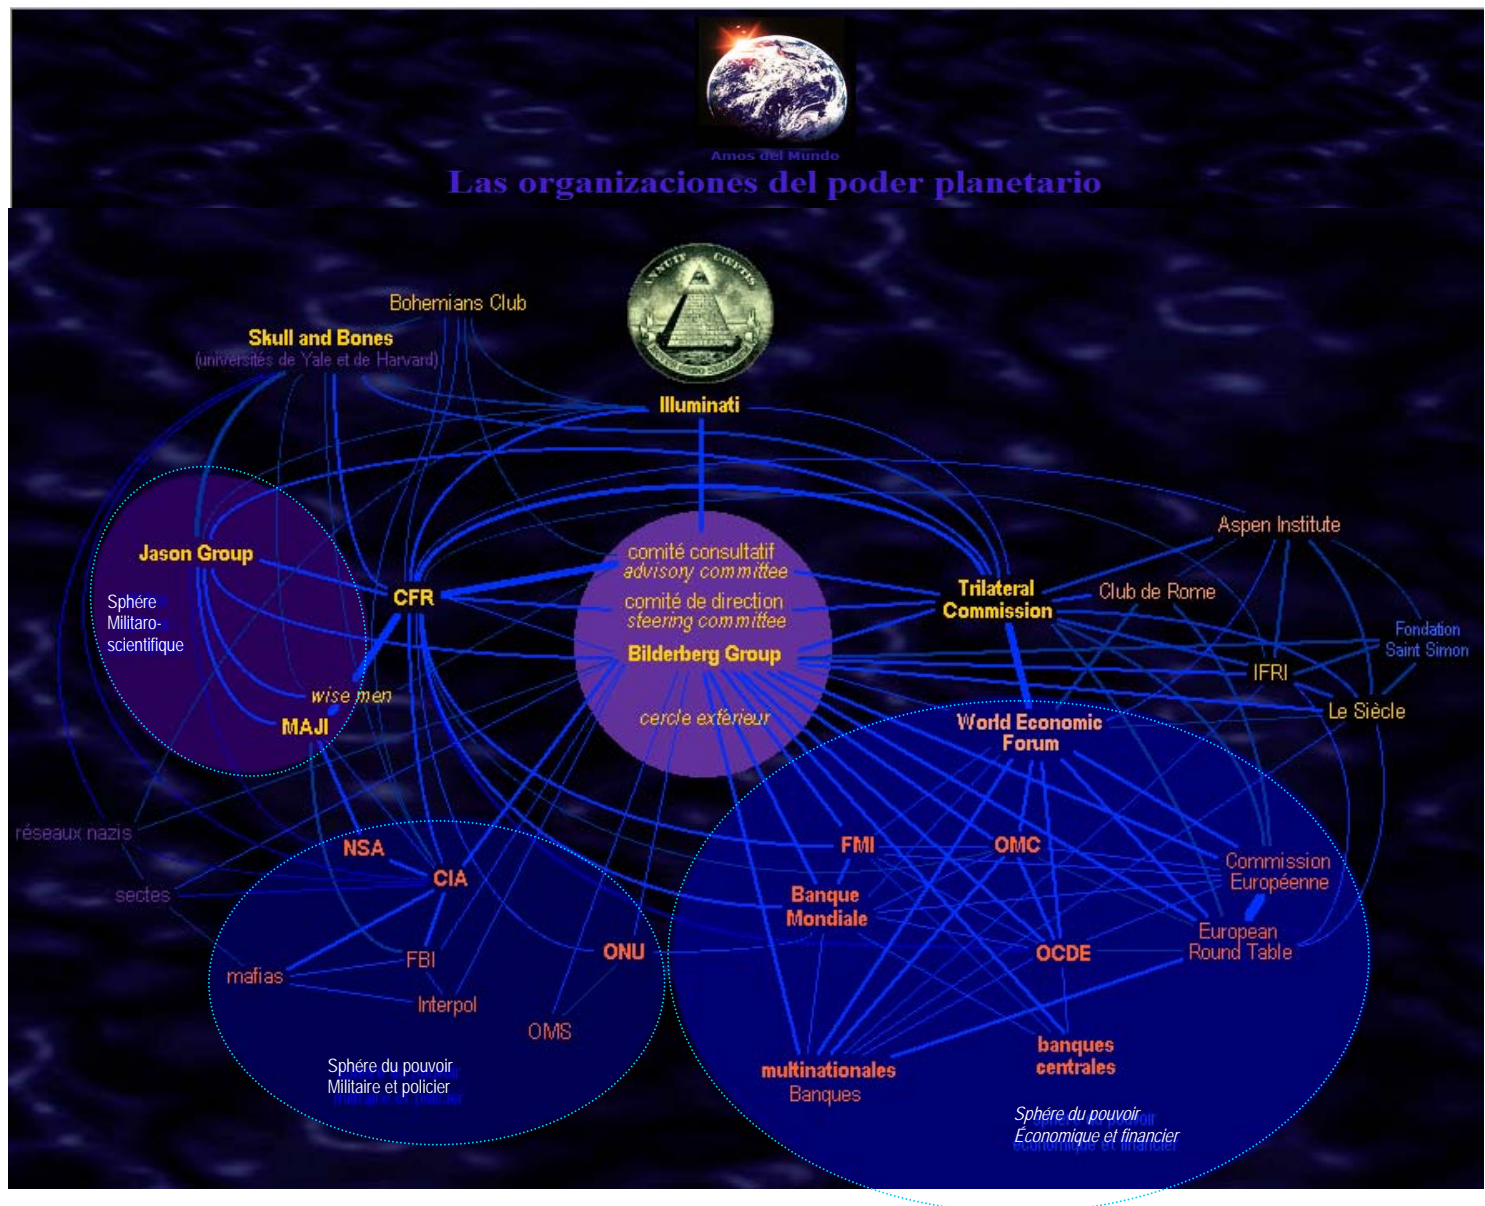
Amos del Mundo
Las organizaciones del poder planetario

ANNUIT COEPTIS

Bohemians Club
Skull and Bones
(universités de Yale et de Harvard)
Illuminati

Jason Group
Sphére Militaro-scientifique
wise men
MAJI
CFR

comité consultatif
advisory committee
comité de direction
steering committee
Bilderberg Group
cercle extérieur

Trilateral Commission
Aspen Institute
Club de Rome
Fondation Saint Simon
IFRI
Le Siècle
World Economic Forum

réseaux nazis
sectes
NSA
CIA
mafias
FBI
Interpol
ONU
OMS
Sphére du pouvoir Militaire et policier

FMI
OMC
Banque Mondiale
OCDE
Commission Européenne
European Round Table
multinationales
Banques
banques centrales
Sphére du pouvoir Économique et financier